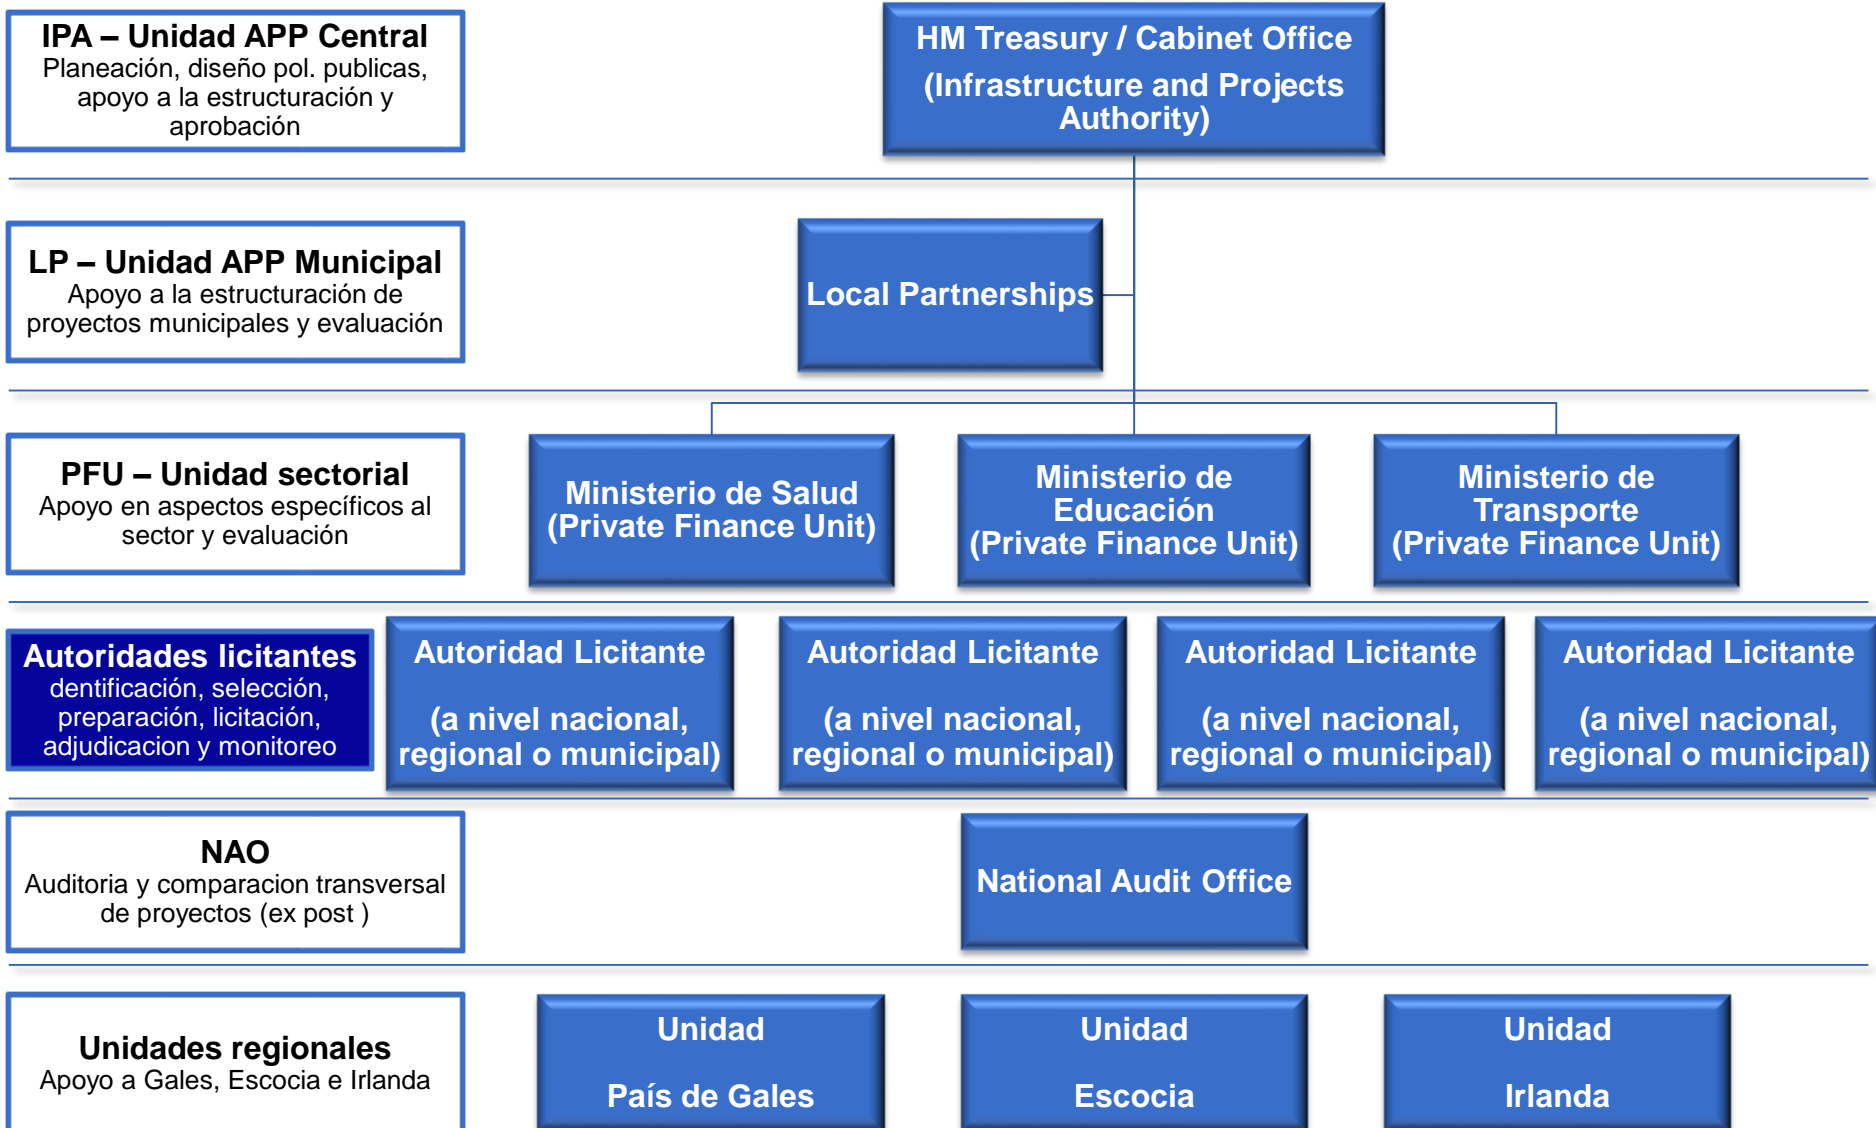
**IPA – Unidad APP Central**
Planeación, diseño pol. publicas, apoyo a la estructuración y aprobación

HM Treasury / Cabinet Office
(Infrastructure and Projects Authority)

**LP – Unidad APP Municipal**
Apoyo a la estructuración de proyectos municipales y evaluación

Local Partnerships

**PFU – Unidad sectorial**
Apoyo en aspectos específicos al sector y evaluación

Ministerio de Salud
(Private Finance Unit)

Ministerio de Educación
(Private Finance Unit)

Ministerio de Transporte
(Private Finance Unit)

**Autoridades licitantes**
dentificación, selección, preparación, licitación, adjudicacion y monitoreo

Autoridad Licitante

(a nivel nacional, regional o municipal)

Autoridad Licitante

(a nivel nacional, regional o municipal)

Autoridad Licitante

(a nivel nacional, regional o municipal)

Autoridad Licitante

(a nivel nacional, regional o municipal)

**NAO**
Auditoria y comparacion transversal de proyectos (ex post )

National Audit Office

**Unidades regionales**
Apoyo a Gales, Escocia e Irlanda

Unidad

País de Gales

Unidad

Escocia

Unidad

Irlanda